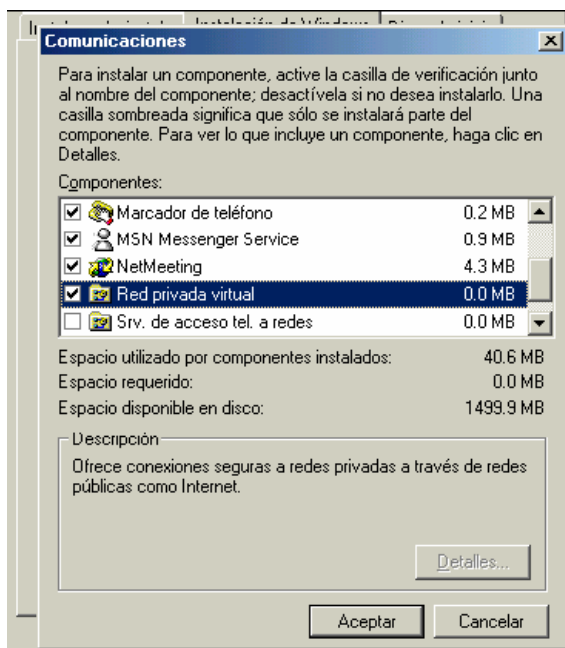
Comunicaciones

Para instalar un componente, active la casilla de verificación junto al nombre del componente; desactívela si no desea instalarlo. Una casilla sombreada significa que sólo se instalará parte del componente. Para ver lo que incluye un componente, haga clic en Detalles.

Componentes:

| | | |
|---|---|---|
| ☑ | Marcador de teléfono | 0.2 MB |
| ☑ | MSN Messenger Service | 0.9 MB |
| ☑ | NetMeeting | 4.3 MB |
| ☑ | Red privada virtual | 0.0 MB |
| ☐ | Srv. de acceso tel. a redes | 0.0 MB |

Espacio utilizado por componentes instalados: 40.6 MB
Espacio requerido: 0.0 MB
Espacio disponible en disco: 1499.9 MB

Descripción
Ofrece conexiones seguras a redes privadas a través de redes públicas como Internet.

Detalles...

Aceptar Cancelar